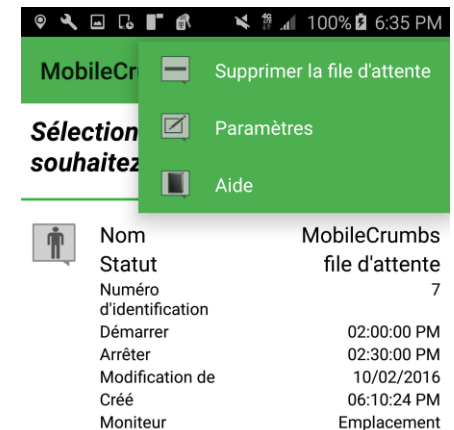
100% 6:35 PM

MobileCr

Supprimer la file d'attente

Paramètres

Aide

Sélection
souhaitez

| | |
|---|---|
| Nom | MobileCrumbs |
| Statut | file d'attente |
| Numéro d'identification | 7 |
| Démarrer | 02:00:00 PM |
| Arrêter | 02:30:00 PM |
| Modification de | 10/02/2016 |
| Créé | 06:10:24 PM |
| Moniteur | Emplacement |